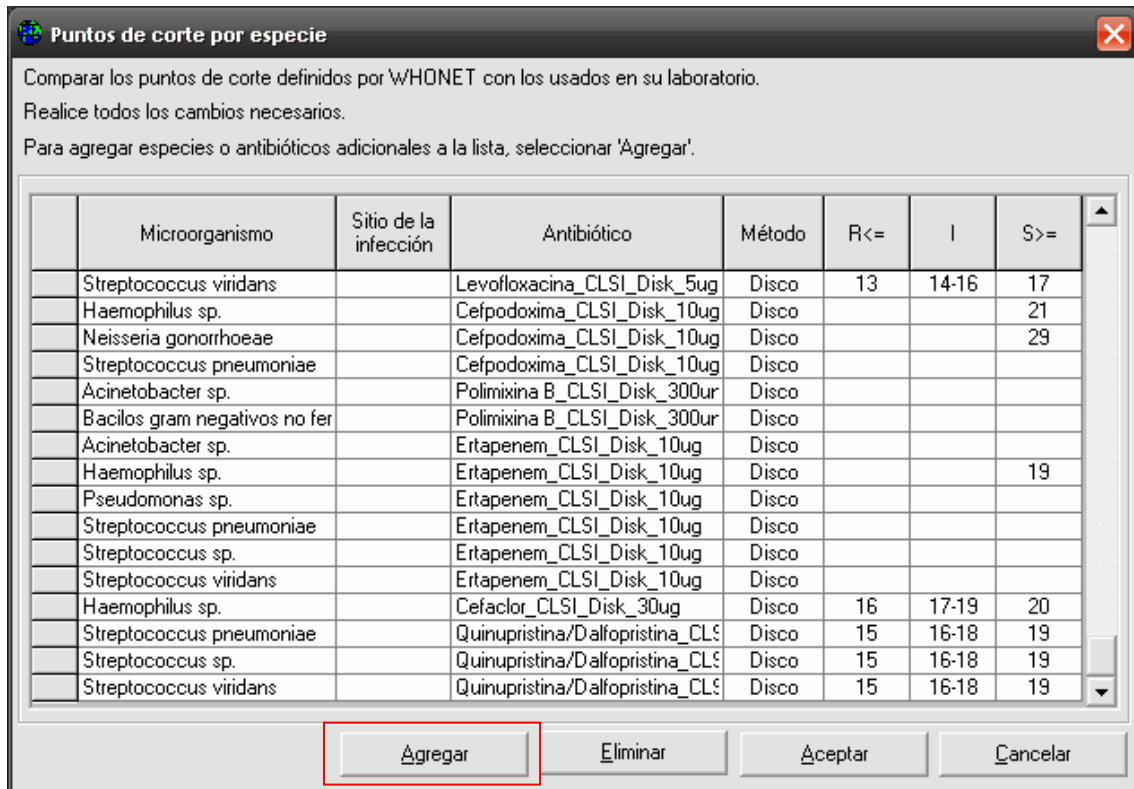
Puntos de corte por especie

Comparar los puntos de corte definidos por WHONET con los usados en su laboratorio.

Realice todos los cambios necesarios.

Para agregar especies o antibióticos adicionales a la lista, seleccionar 'Agregar'.

| | Microorganismo | Sitio de la infección | Antibiótico | Método | R<= | I | S>= |
|---|---|---|---|---|---|---|---|
| | Streptococcus viridans | | Levofloxacina_CLSI_Disk_5ug | Disco | 13 | 14-16 | 17 |
| | Haemophilus sp. | | Cefpodoxima_CLSI_Disk_10ug | Disco | | | 21 |
| | Neisseria gonorrhoeae | | Cefpodoxima_CLSI_Disk_10ug | Disco | | | 29 |
| | Streptococcus pneumoniae | | Cefpodoxima_CLSI_Disk_10ug | Disco | | | |
| | Acinetobacter sp. | | Polimixina B_CLSI_Disk_300ur | Disco | | | |
| | Bacilos gram negativos no fer | | Polimixina B_CLSI_Disk_300ur | Disco | | | |
| | Acinetobacter sp. | | Ertapenem_CLSI_Disk_10ug | Disco | | | |
| | Haemophilus sp. | | Ertapenem_CLSI_Disk_10ug | Disco | | | 19 |
| | Pseudomonas sp. | | Ertapenem_CLSI_Disk_10ug | Disco | | | |
| | Streptococcus pneumoniae | | Ertapenem_CLSI_Disk_10ug | Disco | | | |
| | Streptococcus sp. | | Ertapenem_CLSI_Disk_10ug | Disco | | | |
| | Streptococcus viridans | | Ertapenem_CLSI_Disk_10ug | Disco | | | |
| | Haemophilus sp. | | Cefaclor_CLSI_Disk_30ug | Disco | 16 | 17-19 | 20 |
| | Streptococcus pneumoniae | | Quinupristina/Dalfopristina_CL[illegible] | Disco | 15 | 16-18 | 19 |
| | Streptococcus sp. | | Quinupristina/Dalfopristina_CL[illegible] | Disco | 15 | 16-18 | 19 |
| | Streptococcus viridans | | Quinupristina/Dalfopristina_CL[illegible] | Disco | 15 | 16-18 | 19 |

Agregar
Eliminar
Aceptar
Cancelar